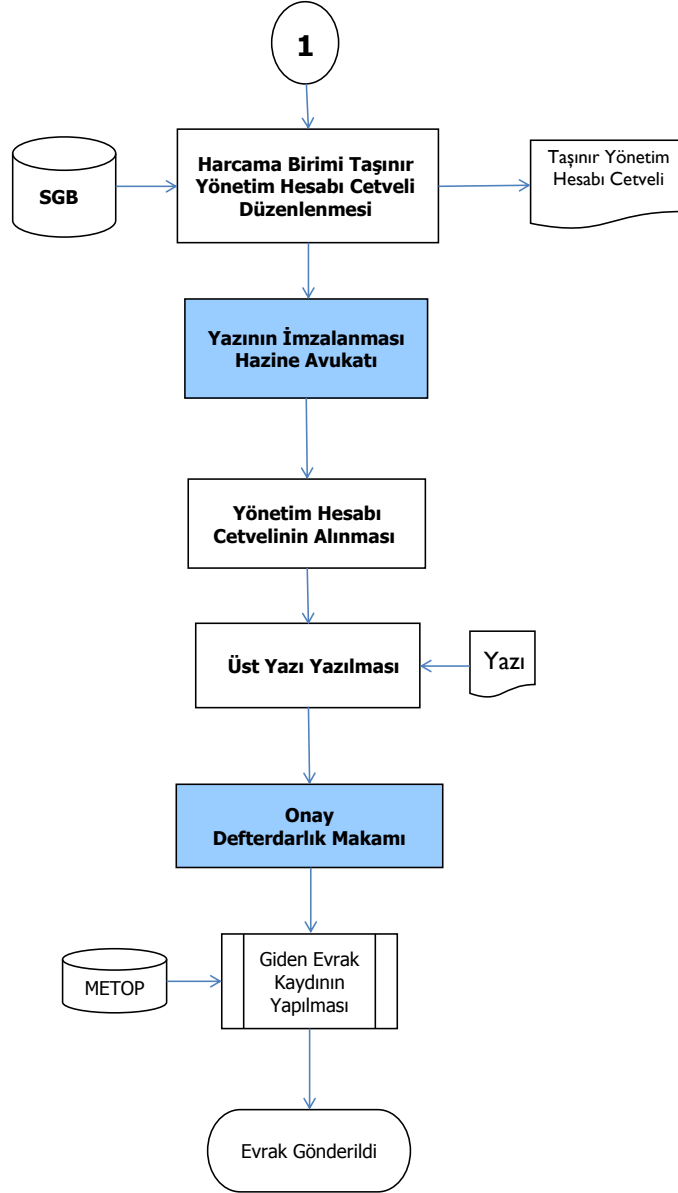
1

SGB

Harcama Birimi Taşınır Yönetim Hesabı Cetveli Düzenlenmesi

Taşınır Yönetim Hesabı Cetveli

Yazının İmzalanması Hazine Avukatı

Yönetim Hesabı Cetvelinin Alınması

Üst Yazı Yazılması

Yazı

Onay Defterdarlık Makamı

METOP

Giden Evrak Kaydının Yapılması

Evrak Gönderildi